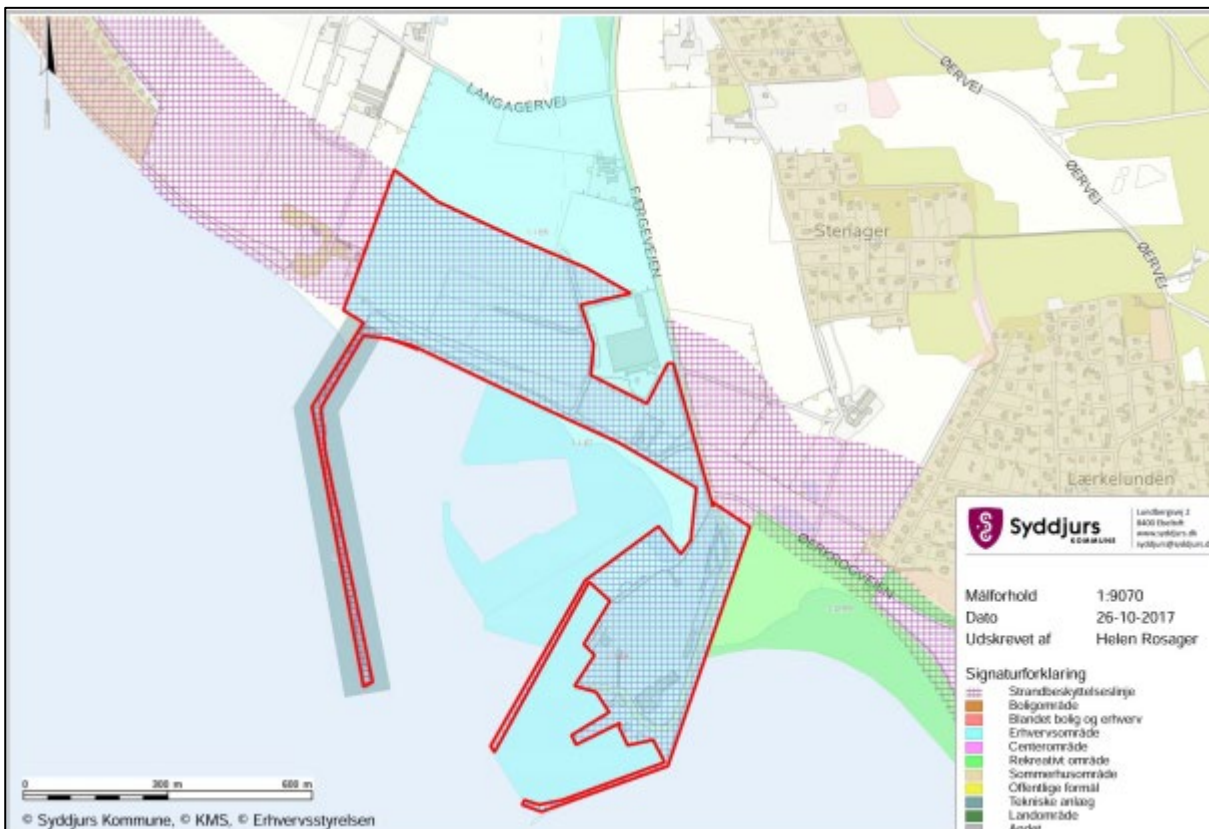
LANGAGERVEJ
FÆRGEVEJEN
ØERVEJ
ØERVEJ
ØERVEJ
Stenager
Lærkelunden

Syddjurs KOMMUNE
Lundbergsvej 2
8400 Ebeltoft
www.syddjurs.dk
syddjurs@syddjurs.dk

Målforhold 1:9070
Dato 26-10-2017
Udskrevet af Helen Rosager

Signaturforklaring
Strandbeskyttelseslinje
Boligområde
Blandet bolig og erhverv
Erhvervsområde
Centerområde
Rekreativt område
Sommerhusområde
Offentlige formål
Tekniske anlæg
Landområde
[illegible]

0 300 m 600 m
© Syddjurs Kommune, © KMS, © Erhvervsstyrelsen